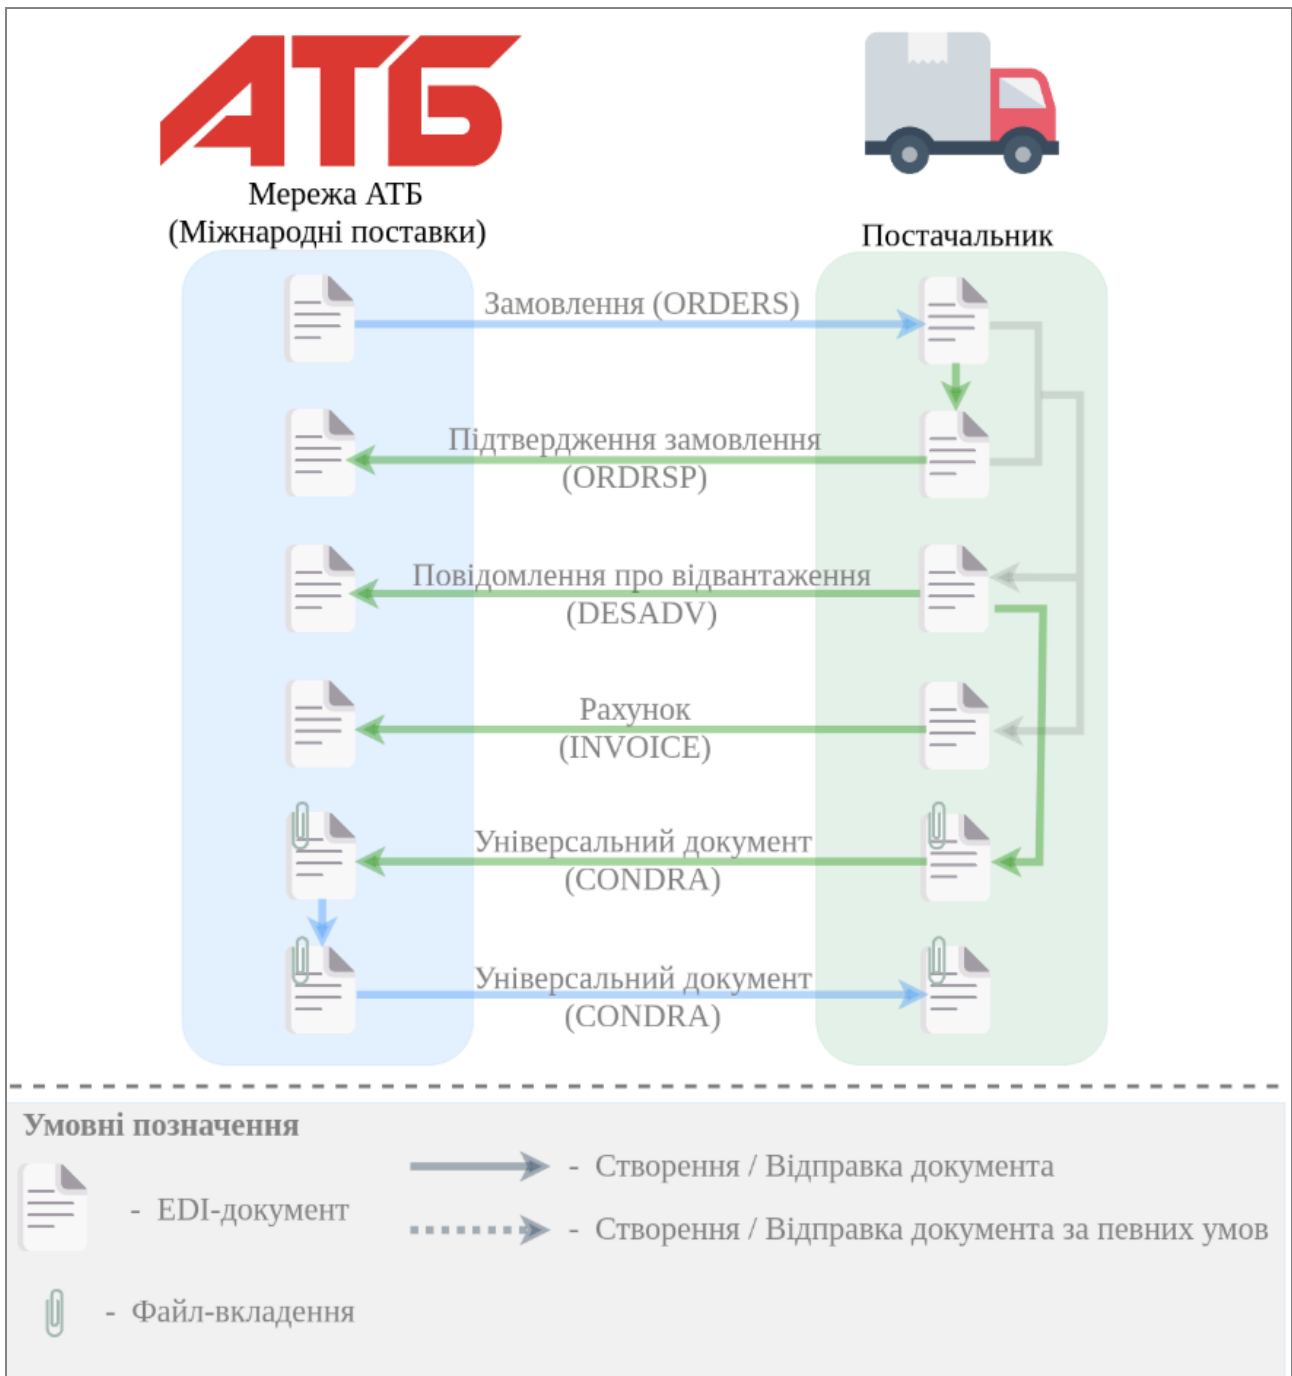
АТБ

Мережа АТБ
(Міжнародні поставки)

Постачальник

Замовлення (ORDERS)

Підтвердження замовлення
(ORDRSP)

Повідомлення про відвантаження
(DESADV)

Рахунок
(INVOICE)

Універсальний документ
(CONDRA)

Універсальний документ
(CONDRA)

Умовні позначення

- EDI-документ

- Створення / Відправка документа

- Створення / Відправка документа за певних умов

- Файл-вкладення